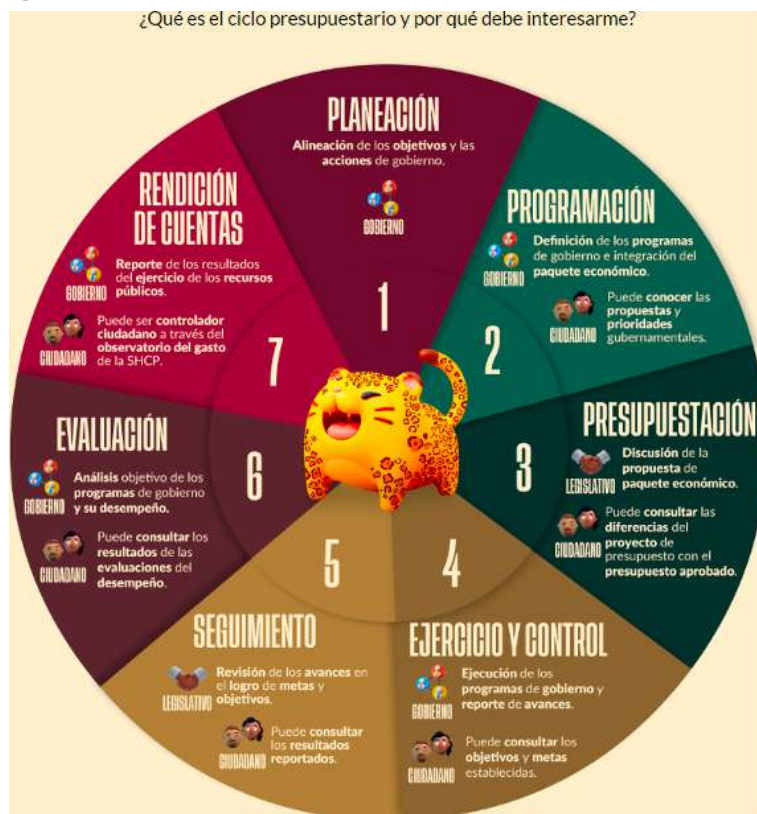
¿Qué es el ciclo presupuestario y por qué debe interesarme?

PLANEACIÓN
Alineación de los objetivos y las acciones de gobierno.
GOBIERNO
1

PROGRAMACIÓN
GOBIERNO
Definición de los programas de gobierno e integración del paquete económico.
CIUDADANO
Puede conocer las propuestas y prioridades gubernamentales.
2

PRESUPUESTACIÓN
LEGISLATIVO
Discusión de la propuesta de paquete económico.
CIUDADANO
Puede consultar las diferencias del proyecto de presupuesto con el presupuesto aprobado.
3

EJERCICIO Y CONTROL
GOBIERNO
Ejecución de los programas de gobierno y reporte de avances.
CIUDADANO
Puede consultar los objetivos y metas establecidas.
4

SEGUIMIENTO
LEGISLATIVO
Revisión de los avances en el logro de metas y objetivos.
CIUDADANO
Puede consultar los resultados reportados.
5

EVALUACIÓN
GOBIERNO
Análisis objetivo de los programas de gobierno y su desempeño.
CIUDADANO
Puede consultar los resultados de las evaluaciones del desempeño.
6

RENDICIÓN DE CUENTAS
GOBIERNO
Reporte de los resultados del ejercicio de los recursos públicos.
CIUDADANO
Puede ser controlador ciudadano a través del observatorio del gasto de la SHCP.
7